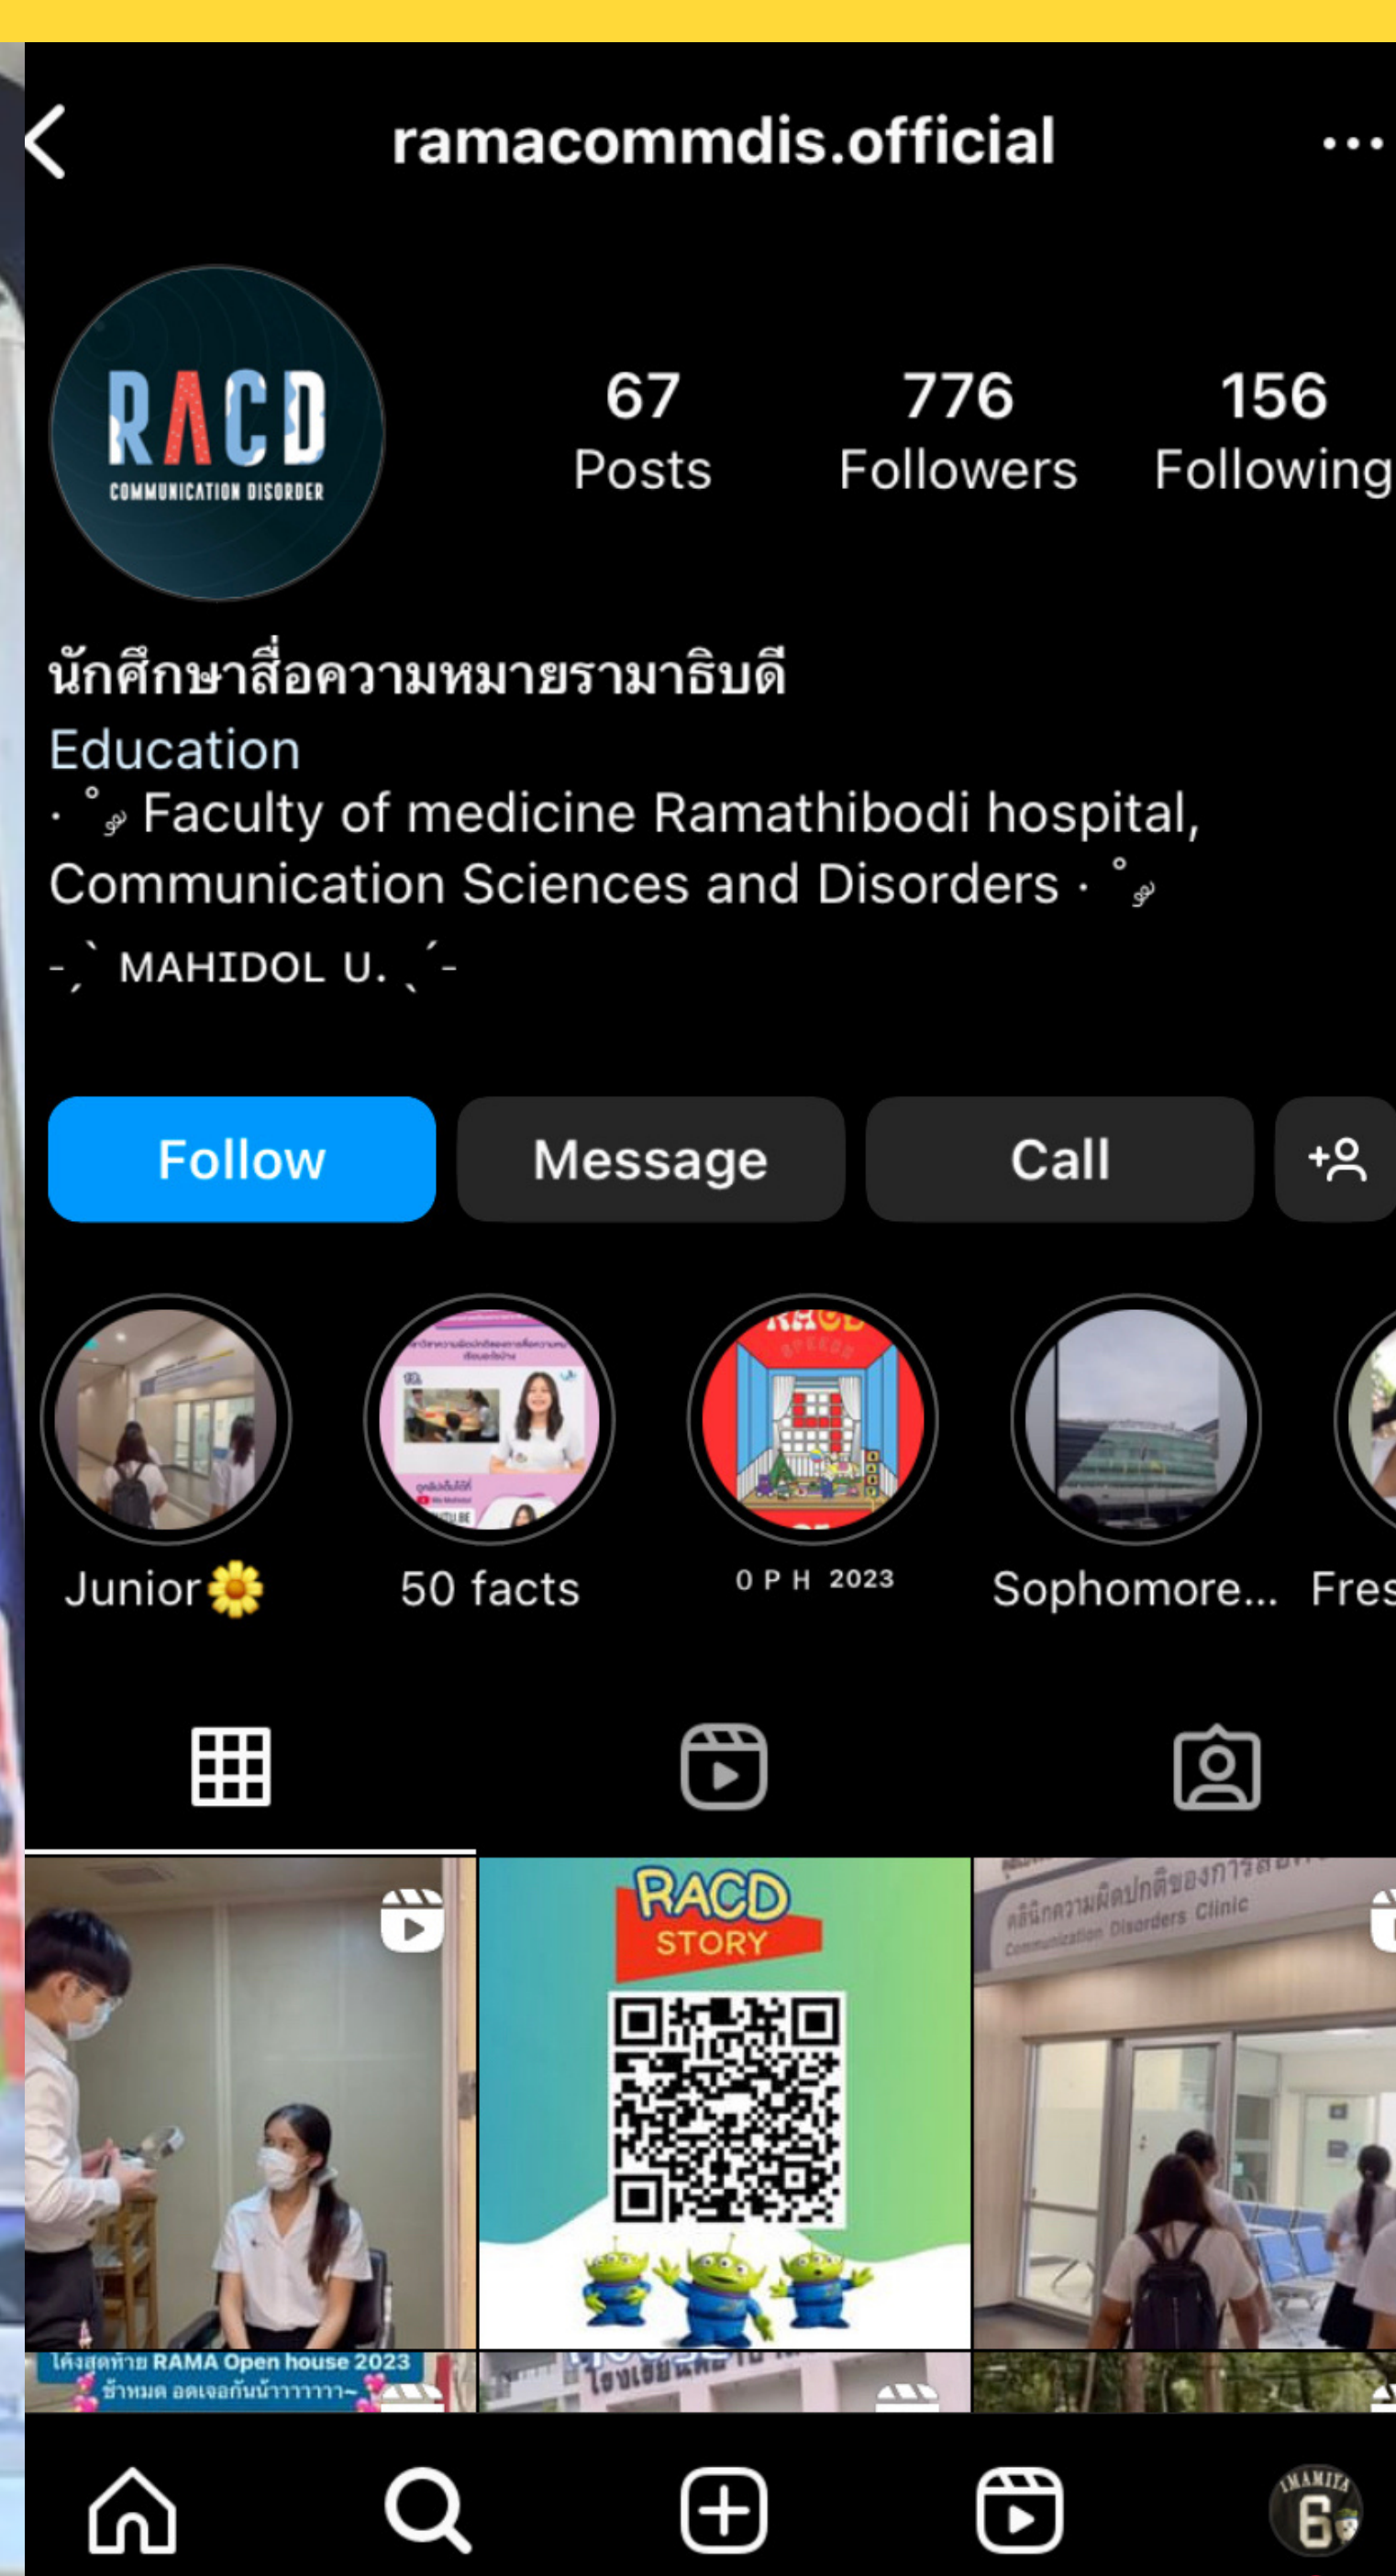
ramacommdis.official

RACD
COMMUNICATION DISORDER

67
Posts

776
Followers

156
Following

นักศึกษาสื่อความหมายรามาธิบดี
Education
· ˚ ༘ Faculty of medicine Ramathibodi hospital, Communication Sciences and Disorders · ˚ ༘
-ˏˋ MAHIDOL U. ˎˊ-

Follow
Message
Call

Junior🌼
50 facts
O P H 2023
Sophomore...
Fres

RACD
STORY

คลินิกความผิดปกติของการสื่อ
Communication Disorders Clinic

โค้งสุดท้าย RAMA Open house 2023
ข้าหมด อดเจอกันน้าาาาาา~

IMAMIYA
6